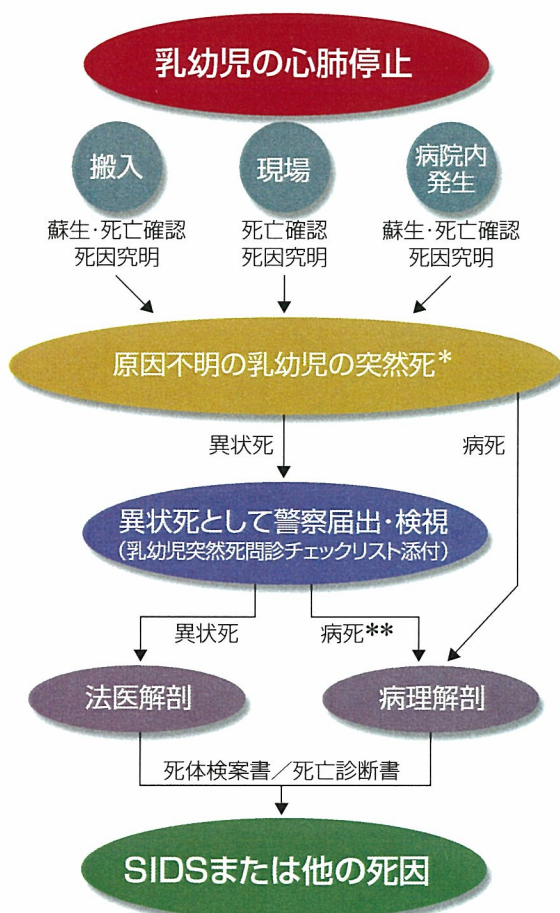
乳幼児の心肺停止

搬入
蘇生・死亡確認
死因究明

現場
死亡確認
死因究明

病院内発生
蘇生・死亡確認
死因究明

原因不明の乳幼児の突然死*

異状死

病死

異状死として警察届出・検視
(乳幼児突然死問診チェックリスト添付)

異状死

病死**

法医解剖

病理解剖

死体検案書/死亡診断書

SIDSまたは他の死因